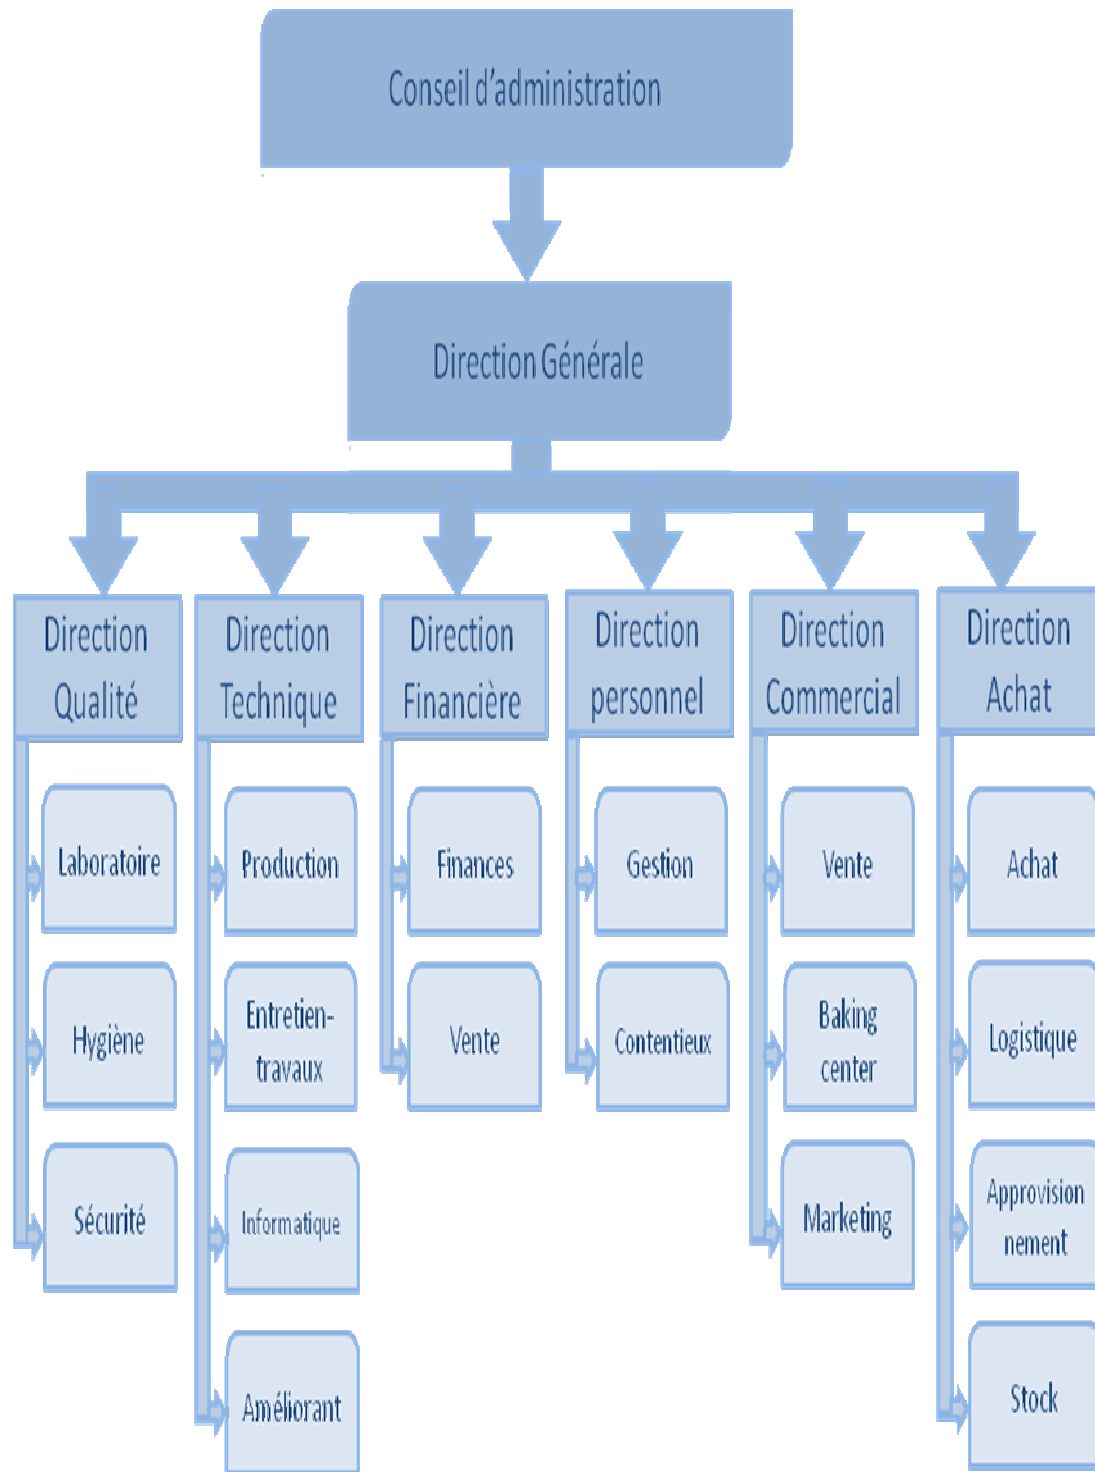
Conseil d'administration

Direction Générale

Direction Qualité

Laboratoire

Hygiène

Sécurité

Direction Technique

Production

Entretien-travaux

Informatique

Améliorant

Direction Financière

Finances

Vente

Direction personnel

Gestion

Contentieux

Direction Commercial

Vente

Baking center

Marketing

Direction Achat

Achat

Logistique

Approvisionnement

Stock